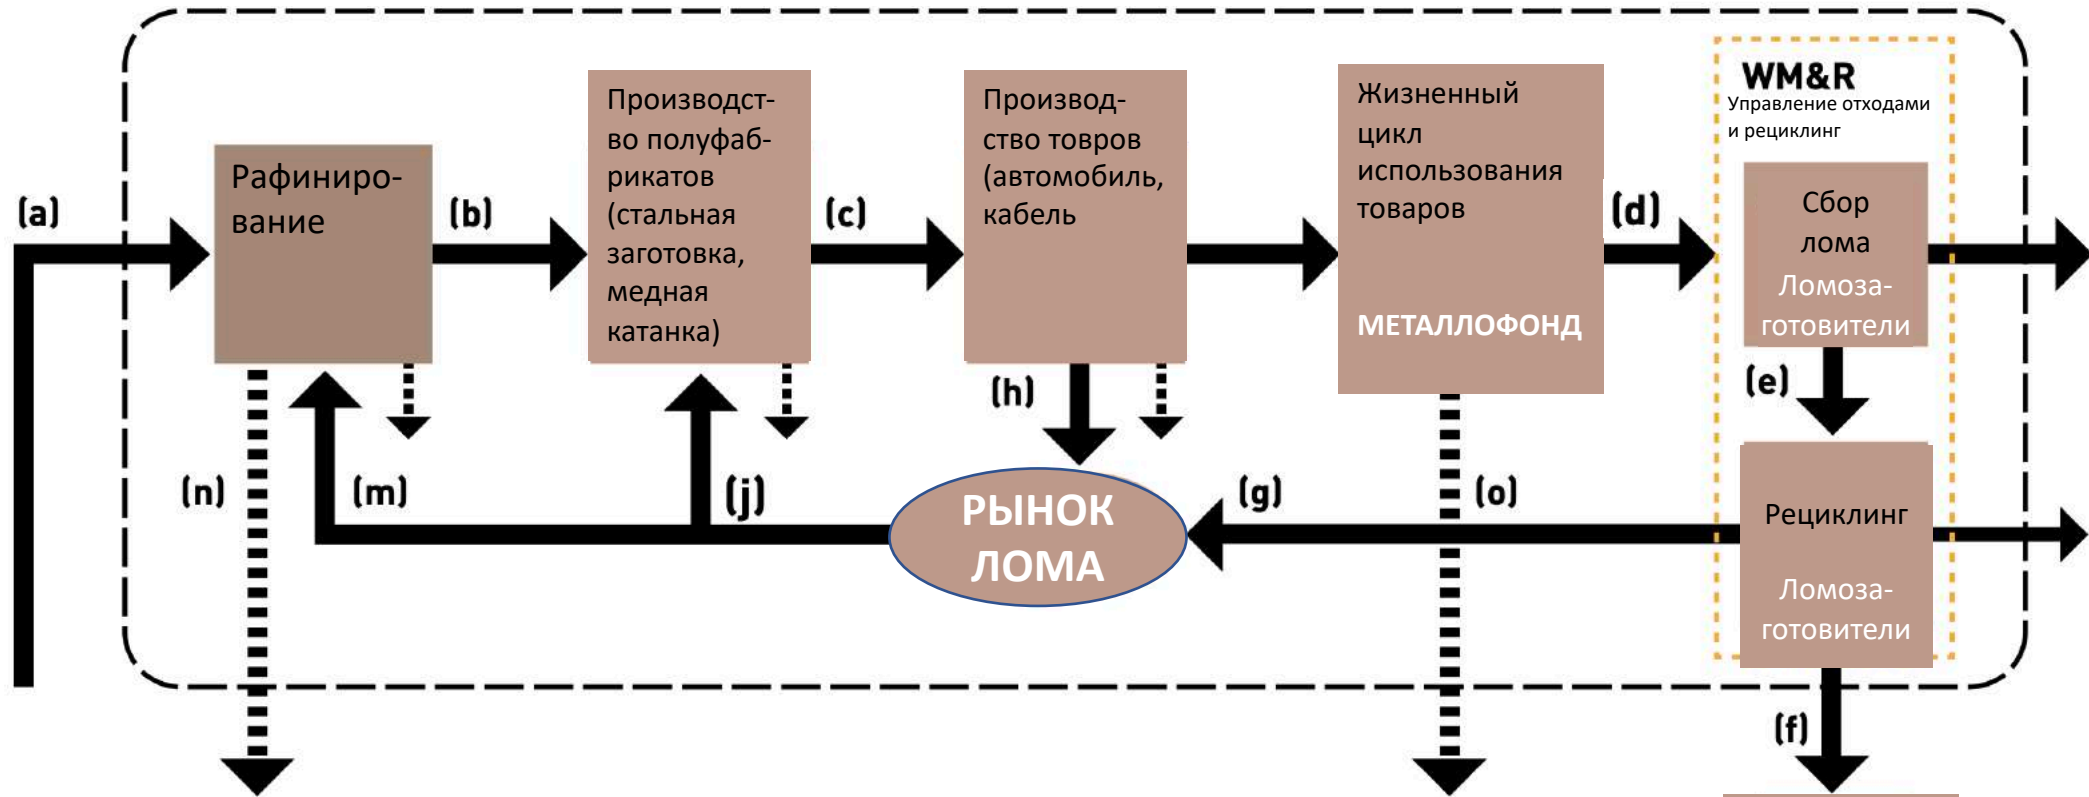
(a)

Рафинирование

(b)

Производство полуфабрикатов (стальная заготовка, медная катанка)

(c)

Производство товров (автомобиль, кабель

Жизненный цикл использования товаров

МЕТАЛЛОФОНД

(d)

WM&R
Управление отходами и рециклинг

Сбор лома
Ломозаготовители

(e)

Рециклинг

Ломозаготовители

(h)

(n)

(m)

(j)

РЫНОК ЛОМА

(g)

(o)

(f)